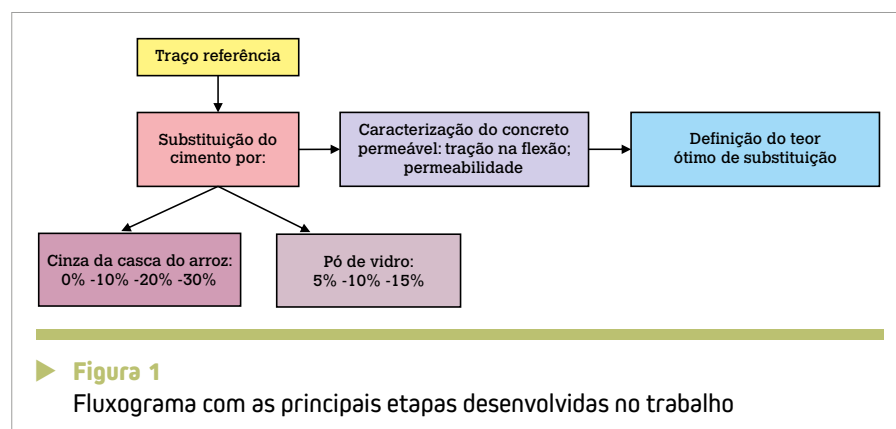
Traço referência

Substituição do cimento por:

Caracterização do concreto permeável: tração na flexão; permeabilidade

Definição do teor ótimo de substituição

Cinza da casca do arroz: 0% -10% -20% -30%

Pó de vidro: 5% -10% -15%

Figura 1
Fluxograma com as principais etapas desenvolvidas no trabalho